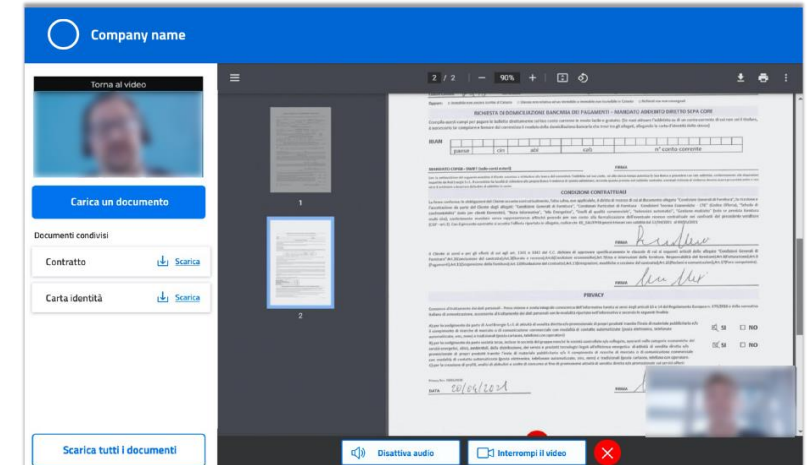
Company name

Torna al video

Carica un documento

Documenti condivisi

Contratto
Scarica

Carta identità
Scarica

Scarica tutti i documenti

2 / 2 | — 90% +

1

2

RICHIESTA DI DOMICILIAZIONE BANCARIA DEI PAGAMENTI - MANDATO ADDEBITO DIRETTO SEPA CORE

IBAN

paese cin abi cab n° conto corrente

FIRMA

CONDIZIONI CONTRATTUALI

FIRMA

FIRMA

PRIVACY

SI NO

SI NO

DATA 20/04/2021

Disattiva audio

Interrompi il video